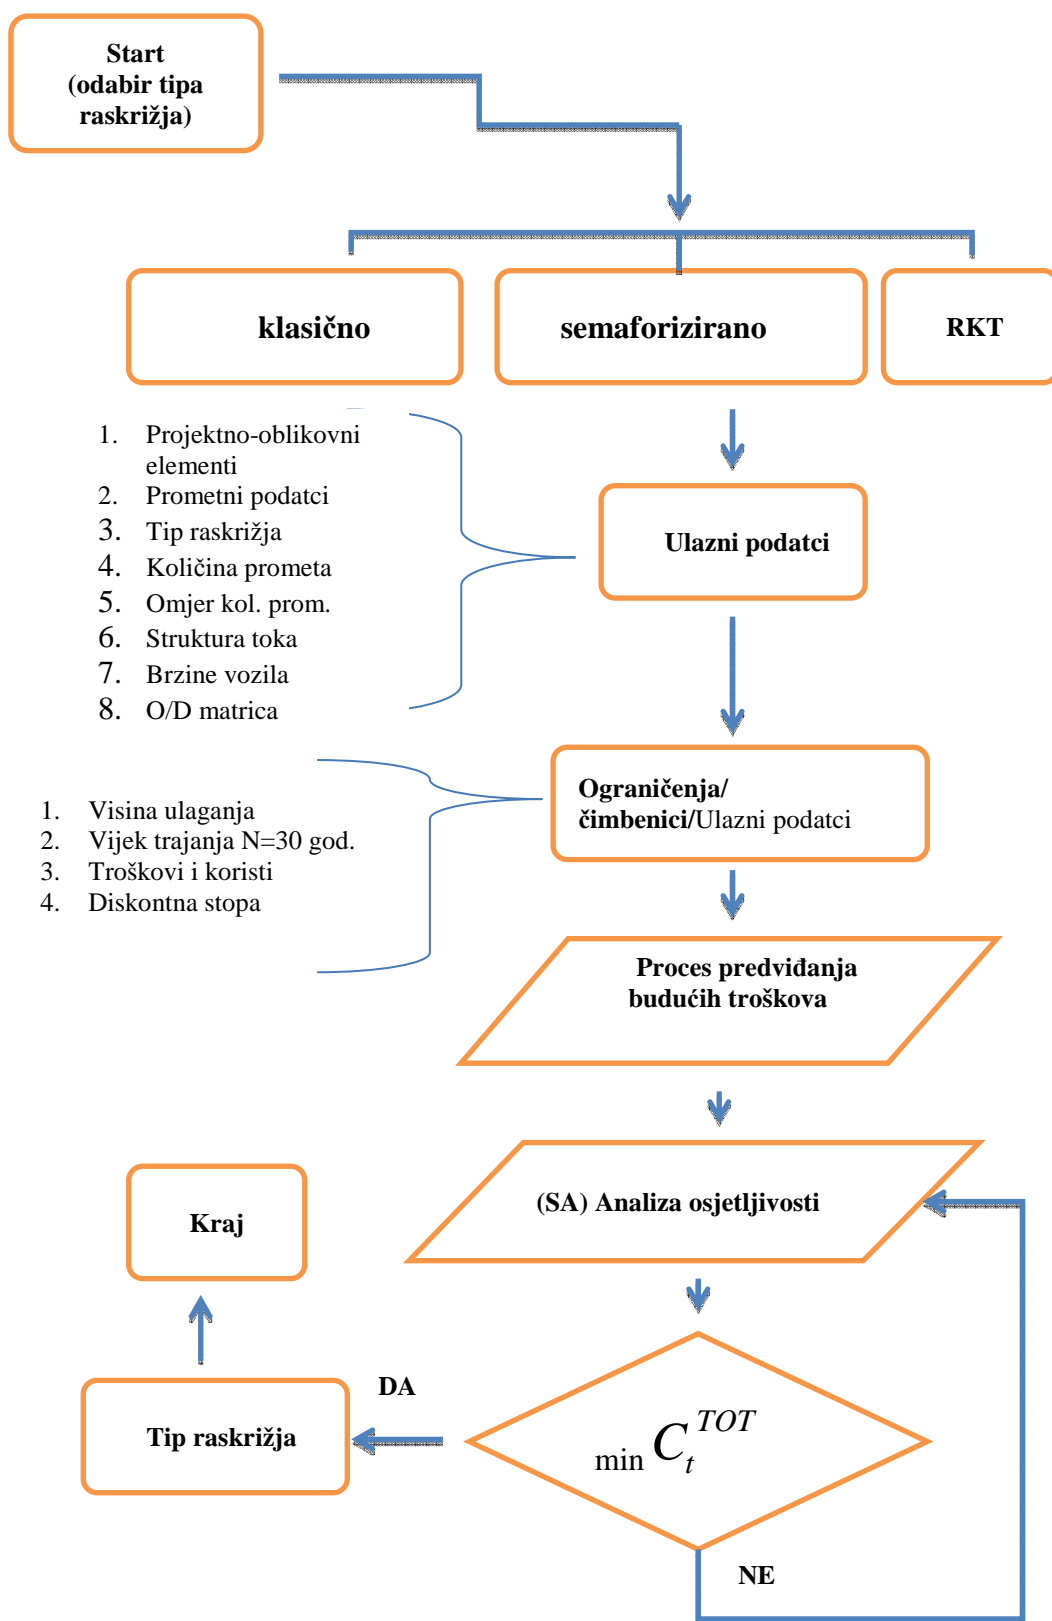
Start
(odabir tipa
raskrižja)

klasično

semaforizirano

RKT

1. Projektno-oblikovni elementi
2. Prometni podatci
3. Tip raskrižja
4. Količina prometa
5. Omjer kol. prom.
6. Struktura toka
7. Brzine vozila
8. O/D matrica

Ulazni podatci

1. Visina ulaganja
2. Vijek trajanja N=30 god.
3. Troškovi i koristi
4. Diskontna stopa

Ograničenja/
čimbenici/Ulazni podatci

Proces predviđanja
budućih troškova

(SA) Analiza osjetljivosti

Kraj

DA

Tip raskrižja

$\min C_t^{TOT}$

NE